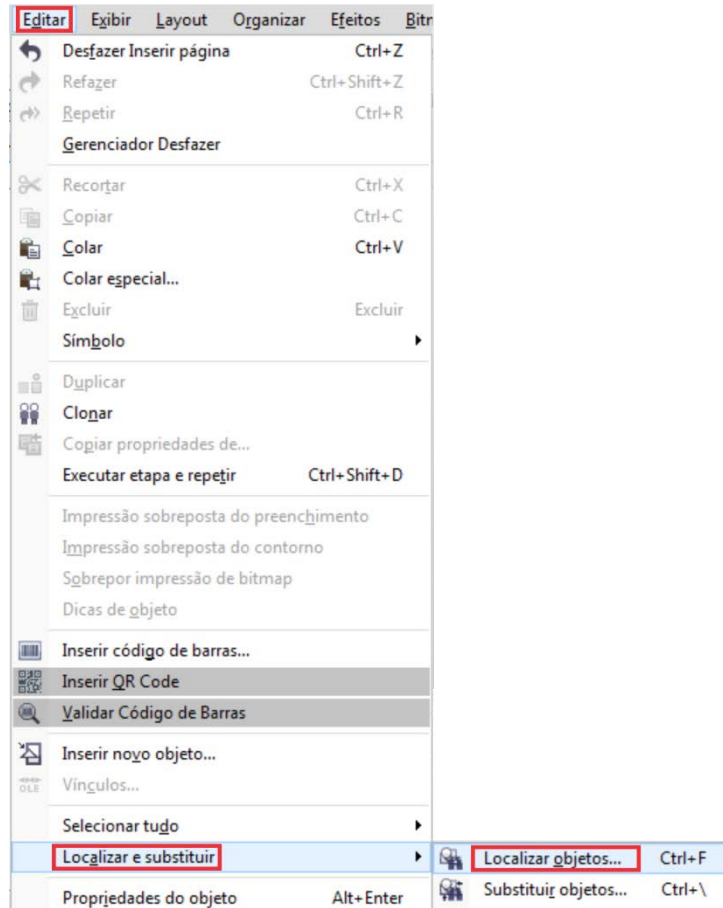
Editar Exibir Layout Organizar Efeitos Bitr

Desfazer Inserir página Ctrl+Z
Refazer Ctrl+Shift+Z
Repetir Ctrl+R
Gerenciador Desfazer

Recortar Ctrl+X
Copiar Ctrl+C
Colar Ctrl+V
Colar especial...
Excluir Excluir
Símbolo

Duplicar
Clonar
Copiar propriedades de...
Executar etapa e repetir Ctrl+Shift+D

Impressão sobreposta do preenchimento
Impressão sobreposta do contorno
Sobrepor impressão de bitmap
Dicas de objeto

Inserir código de barras...
Inserir QR Code
Validar Código de Barras

Inserir novo objeto...
OLE Vínculos...

Selecionar tudo
Localizar e substituir
Localizar objetos... Ctrl+F
Substituir objetos... Ctrl+\

Propriedades do objeto Alt+Enter